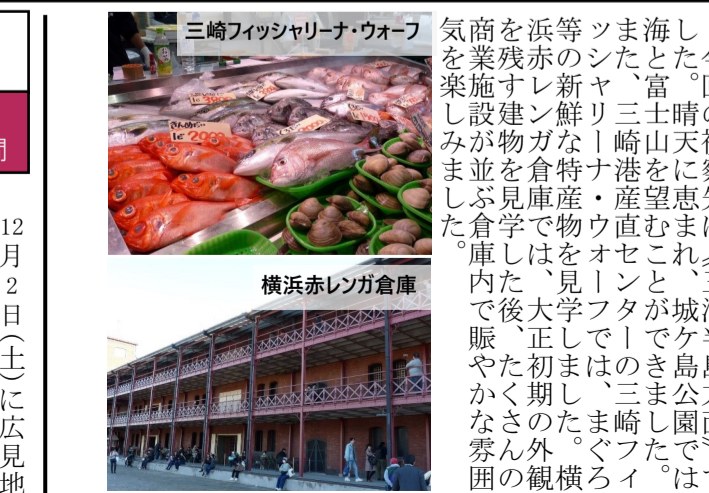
三崎フィッシャリーナ・ウォーフ

横浜赤レンガ倉庫

12月2日(土)に広見地

気商を浜等ツま海し
を業残赤のシたとた
楽施すレ新ャ、富。
し設建ン鮮リ三士晴の
みが物ガなー崎山天
ま並を倉特ナ港をに
しぶ見庫産・産望恵
た倉学で物ウ直むま
。庫しはをォセこれ
内た、見ーンと、
で後大学フタが城
賑、正しでーでケ
やた初まはのき島
かく期し、三ま公
なさのたま崎し園
雰ん外。ぐフたで
囲の観横ろィ。は